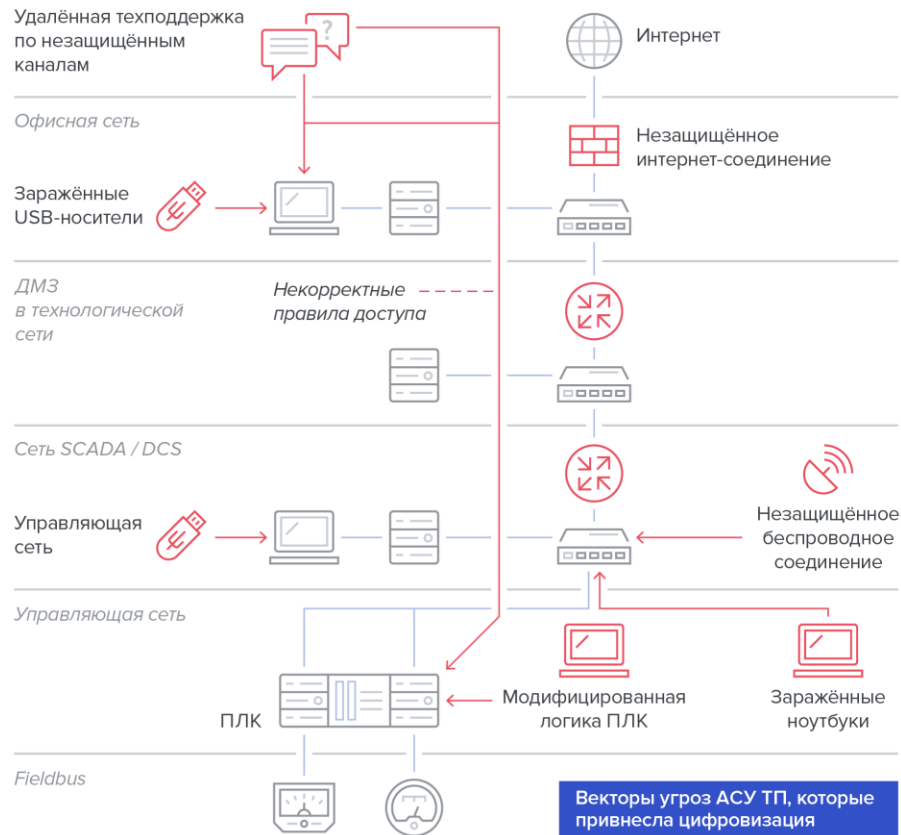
Удалённая техподдержка по незащищённым каналам

?

Интернет

Офисная сеть

Незащищённое интернет-соединение

Заражённые USB-носители

ДМЗ в технологической сети

Некорректные правила доступа

Сеть SCADA / DCS

Управляющая сеть

Незащищённое беспроводное соединение

Управляющая сеть

ПЛК

Модифицированная логика ПЛК

Заражённые ноутбуки

Fieldbus

Векторы угроз АСУ ТП, которые привнесла цифровизация